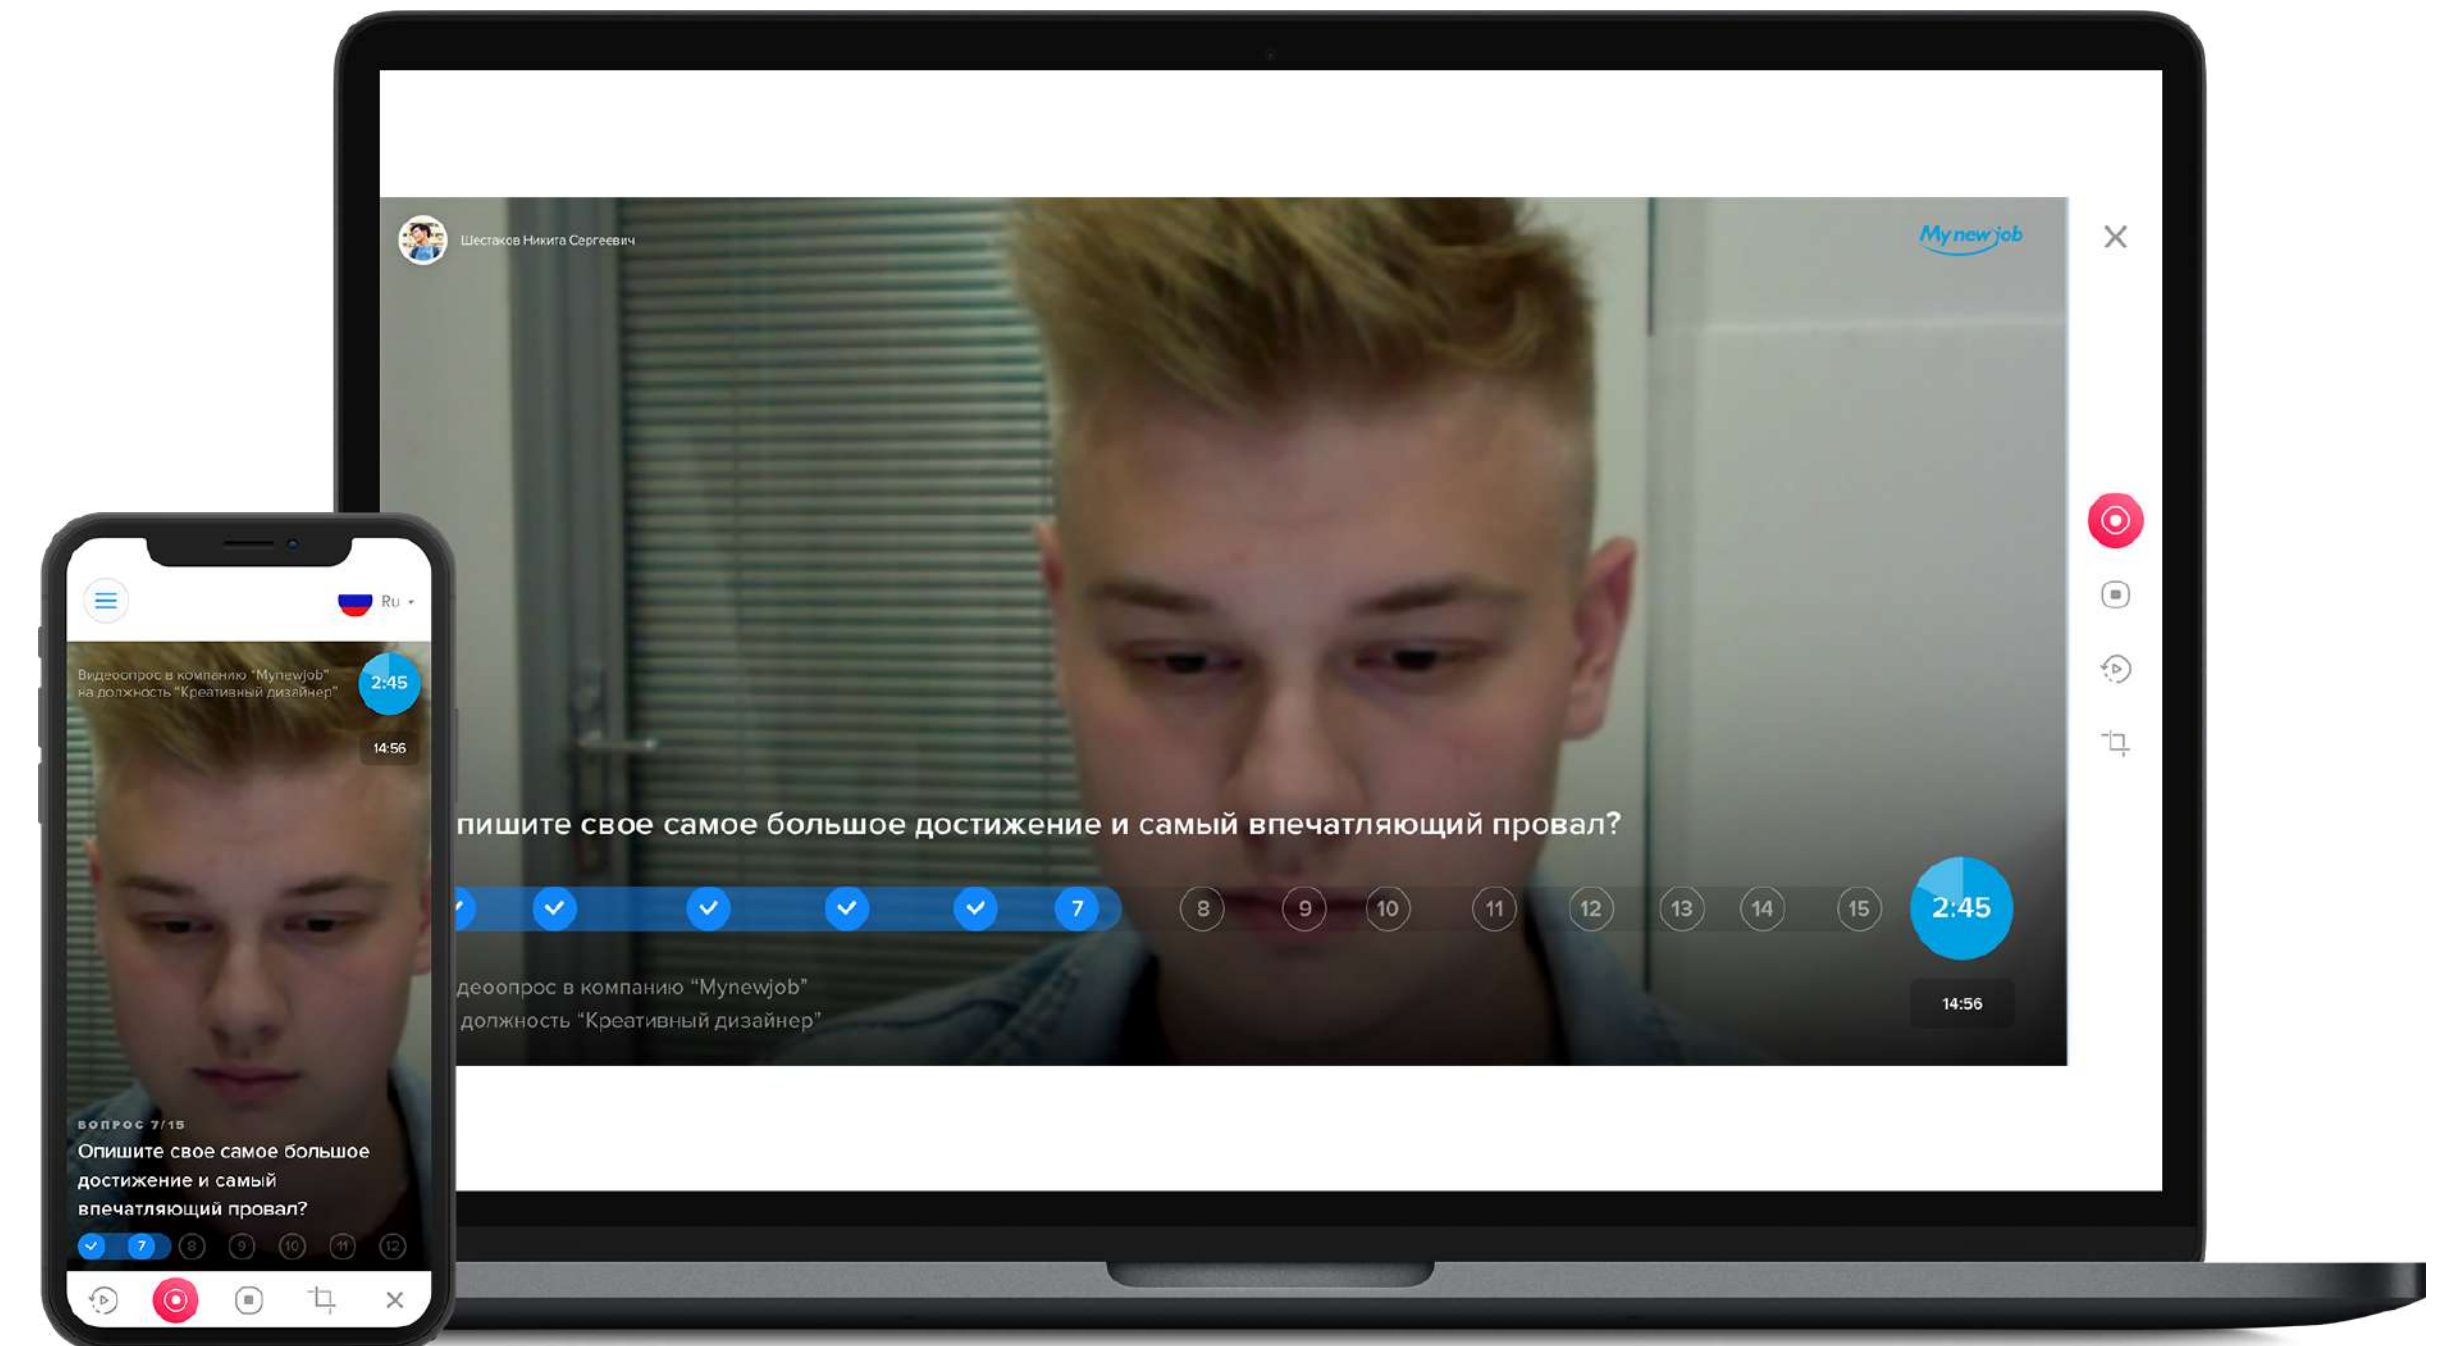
Шестаков Никита Сергеевич

Mynewjob

пишите свое самое большое достижение и самый впечатляющий провал?

7 8 9 10 11 12 13 14 15

2:45

14:56

деоопрос в компанию "Mynewjob"
должность "Креативный дизайнер"

Ru

Видеоопрос в компанию "Mynewjob" на должность "Креативный дизайнер"

2:45

14:56

вопрос 7/15

Опишите свое самое большое достижение и самый впечатляющий провал?

7 8 9 10 11 12